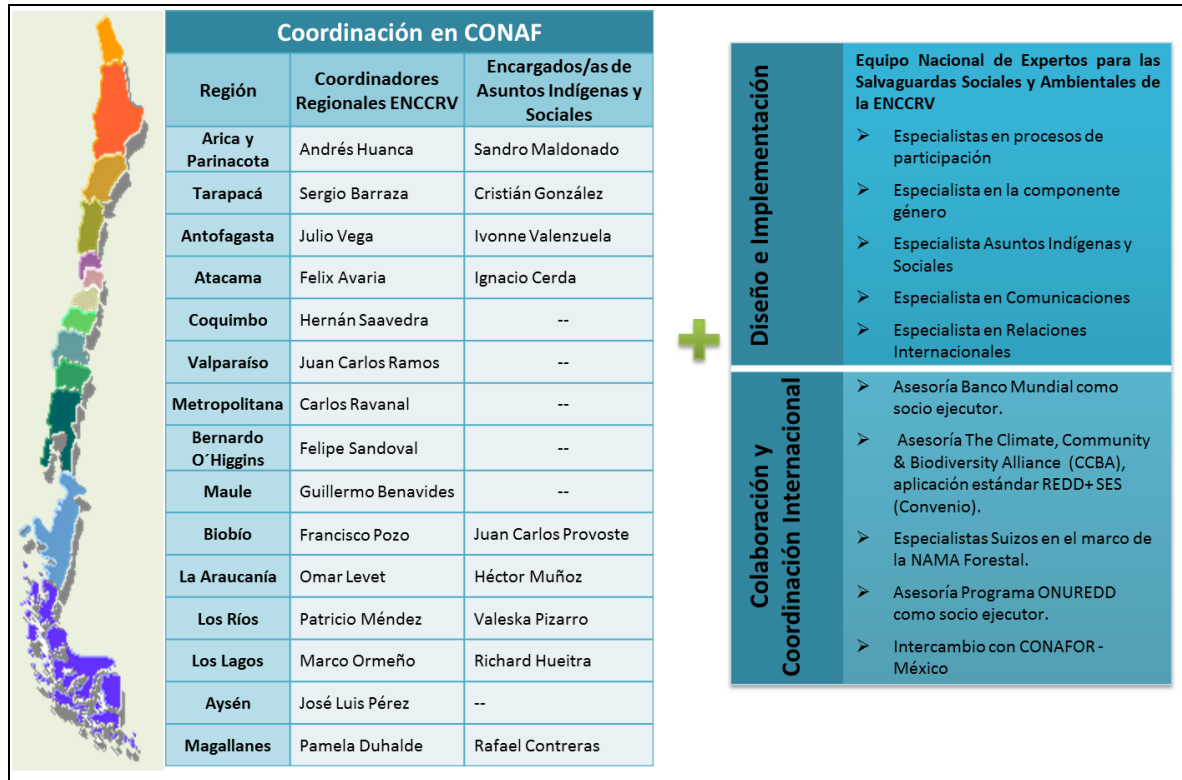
Coordinación en CONAF

| Región | Coordinadores Regionales ENCCRV | Encargados/as de Asuntos Indígenas y Sociales |
|---|---|---|
| Arica y Parinacota | Andrés Huanca | Sandro Maldonado |
| Tarapacá | Sergio Barraza | Cristián González |
| Antofagasta | Julio Vega | Ivonne Valenzuela |
| Atacama | Felix Avaria | Ignacio Cerda |
| Coquimbo | Hernán Saavedra | -- |
| Valparaíso | Juan Carlos Ramos | -- |
| Metropolitana | Carlos Ravanal | -- |
| Bernardo O´Higgins | Felipe Sandoval | -- |
| Maule | Guillermo Benavides | -- |
| Biobío | Francisco Pozo | Juan Carlos Provoste |
| La Araucanía | Omar Levet | Héctor Muñoz |
| Los Ríos | Patricio Méndez | Valeska Pizarro |
| Los Lagos | Marco Ormeño | Richard Hueitra |
| Aysén | José Luis Pérez | -- |
| Magallanes | Pamela Duhalde | Rafael Contreras |

Diseño e Implementación

Equipo Nacional de Expertos para las Salvaguardas Sociales y Ambientales de la ENCCRV

➢ Especialistas en procesos de participación
➢ Especialista en la componente género
➢ Especialista Asuntos Indígenas y Sociales
➢ Especialista en Comunicaciones
➢ Especialista en Relaciones Internacionales

Colaboración y Coordinación Internacional

➢ Asesoría Banco Mundial como socio ejecutor.
➢ Asesoría The Climate, Community & Biodiversity Alliance (CCBA), aplicación estándar REDD+ SES (Convenio).
➢ Especialistas Suizos en el marco de la NAMA Forestal.
➢ Asesoría Programa ONUREDD como socio ejecutor.
➢ Intercambio con CONAFOR - México